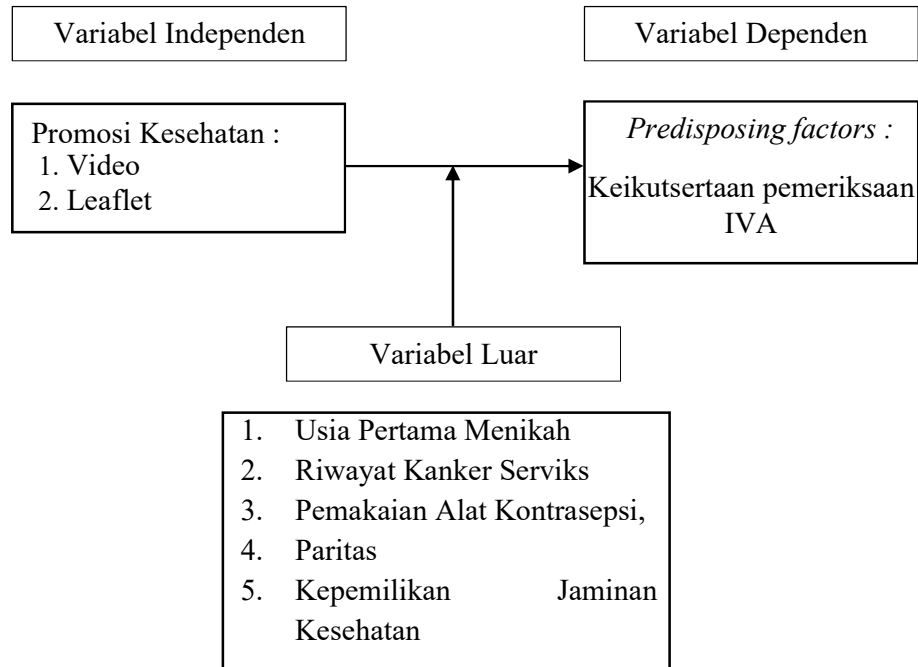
Variabel Independen

Variabel Dependen

Promosi Kesehatan :
1. Video
2. Leaflet

*Predisposing factors :*

Keikutsertaan pemeriksaan IVA

Variabel Luar

1. Usia Pertama Menikah
2. Riwayat Kanker Serviks
3. Pemakaian Alat Kontrasepsi,
4. Paritas
5. Kepemilikan Jaminan Kesehatan